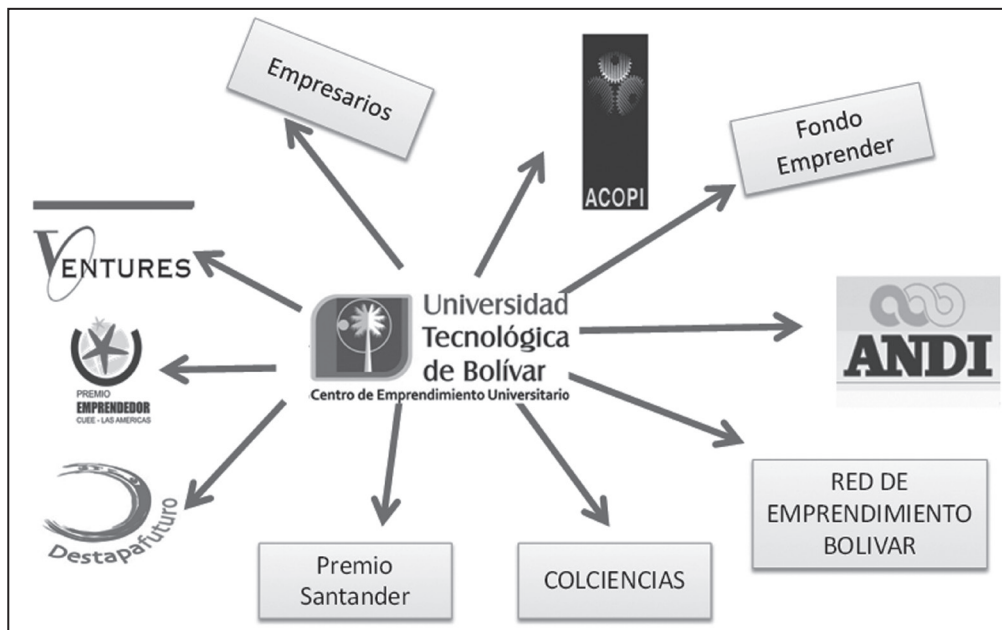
Empresarios

ACOPI

Fondo Emprender

VENTURES

Universidad Tecnológica de Bolívar
Centro de Emprendimiento Universitario

ANDI

PREMIO
EMPRENDEDOR
CUEE - LAS AMERICAS

Destapafuturo

Premio Santander

COLCIENCIAS

RED DE EMPRENDIMIENTO BOLIVAR